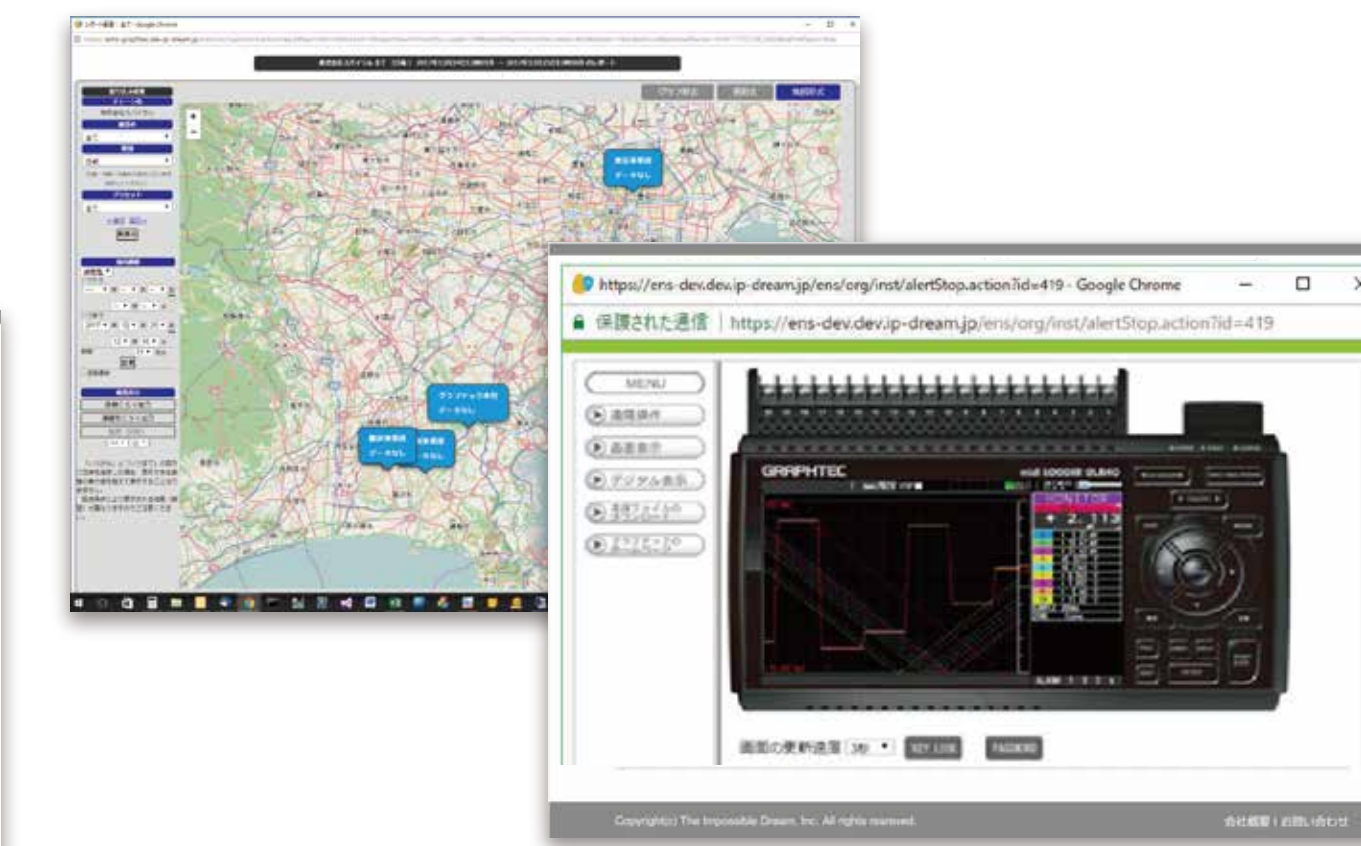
https://ens-dev.dev.ip-dream.jp/ens/org/inst/alertStop.action?id=419 - Google Chrome

保護された通信 | https://ens-dev.dev.ip-dream.jp/ens/org/inst/alertStop.action?id=419

MENU

遠隔操作

画面表示

デジタル表示

波形フォームのダウンロード

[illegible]

GRAPHTEC

midi LOGGER GL840

グラフテック本社
データなし

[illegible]
データなし

画面の更新速度 3秒 ▼ KEY LOCK PASSWORD

Copyright(c) The Impossible Dream, Inc. All rights reserved.

会社概要 | お問い合わせ